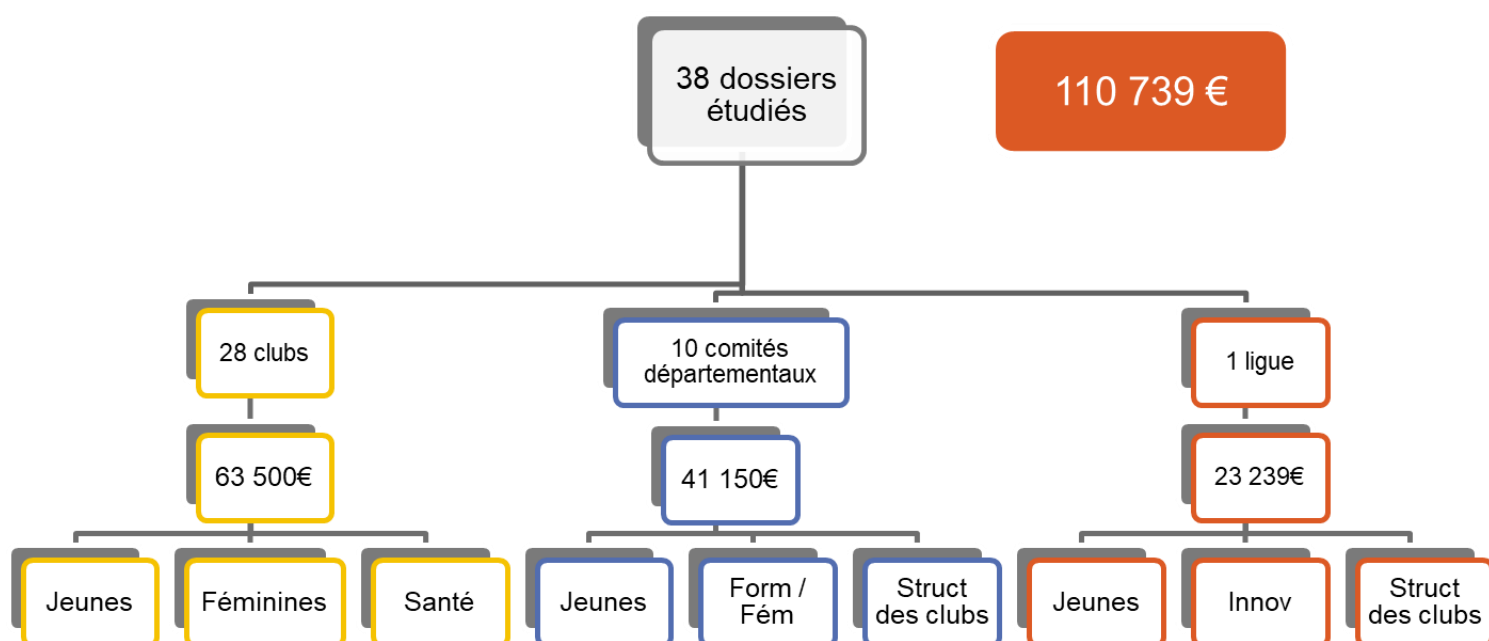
38 dossiers étudiés

110 739 €

28 clubs

63 500€

Jeunes

Féminines

Santé

10 comités départementaux

41 150€

Jeunes

Form / Fém

Struct des clubs

1 ligue

23 239€

Jeunes

Innov

Struct des clubs